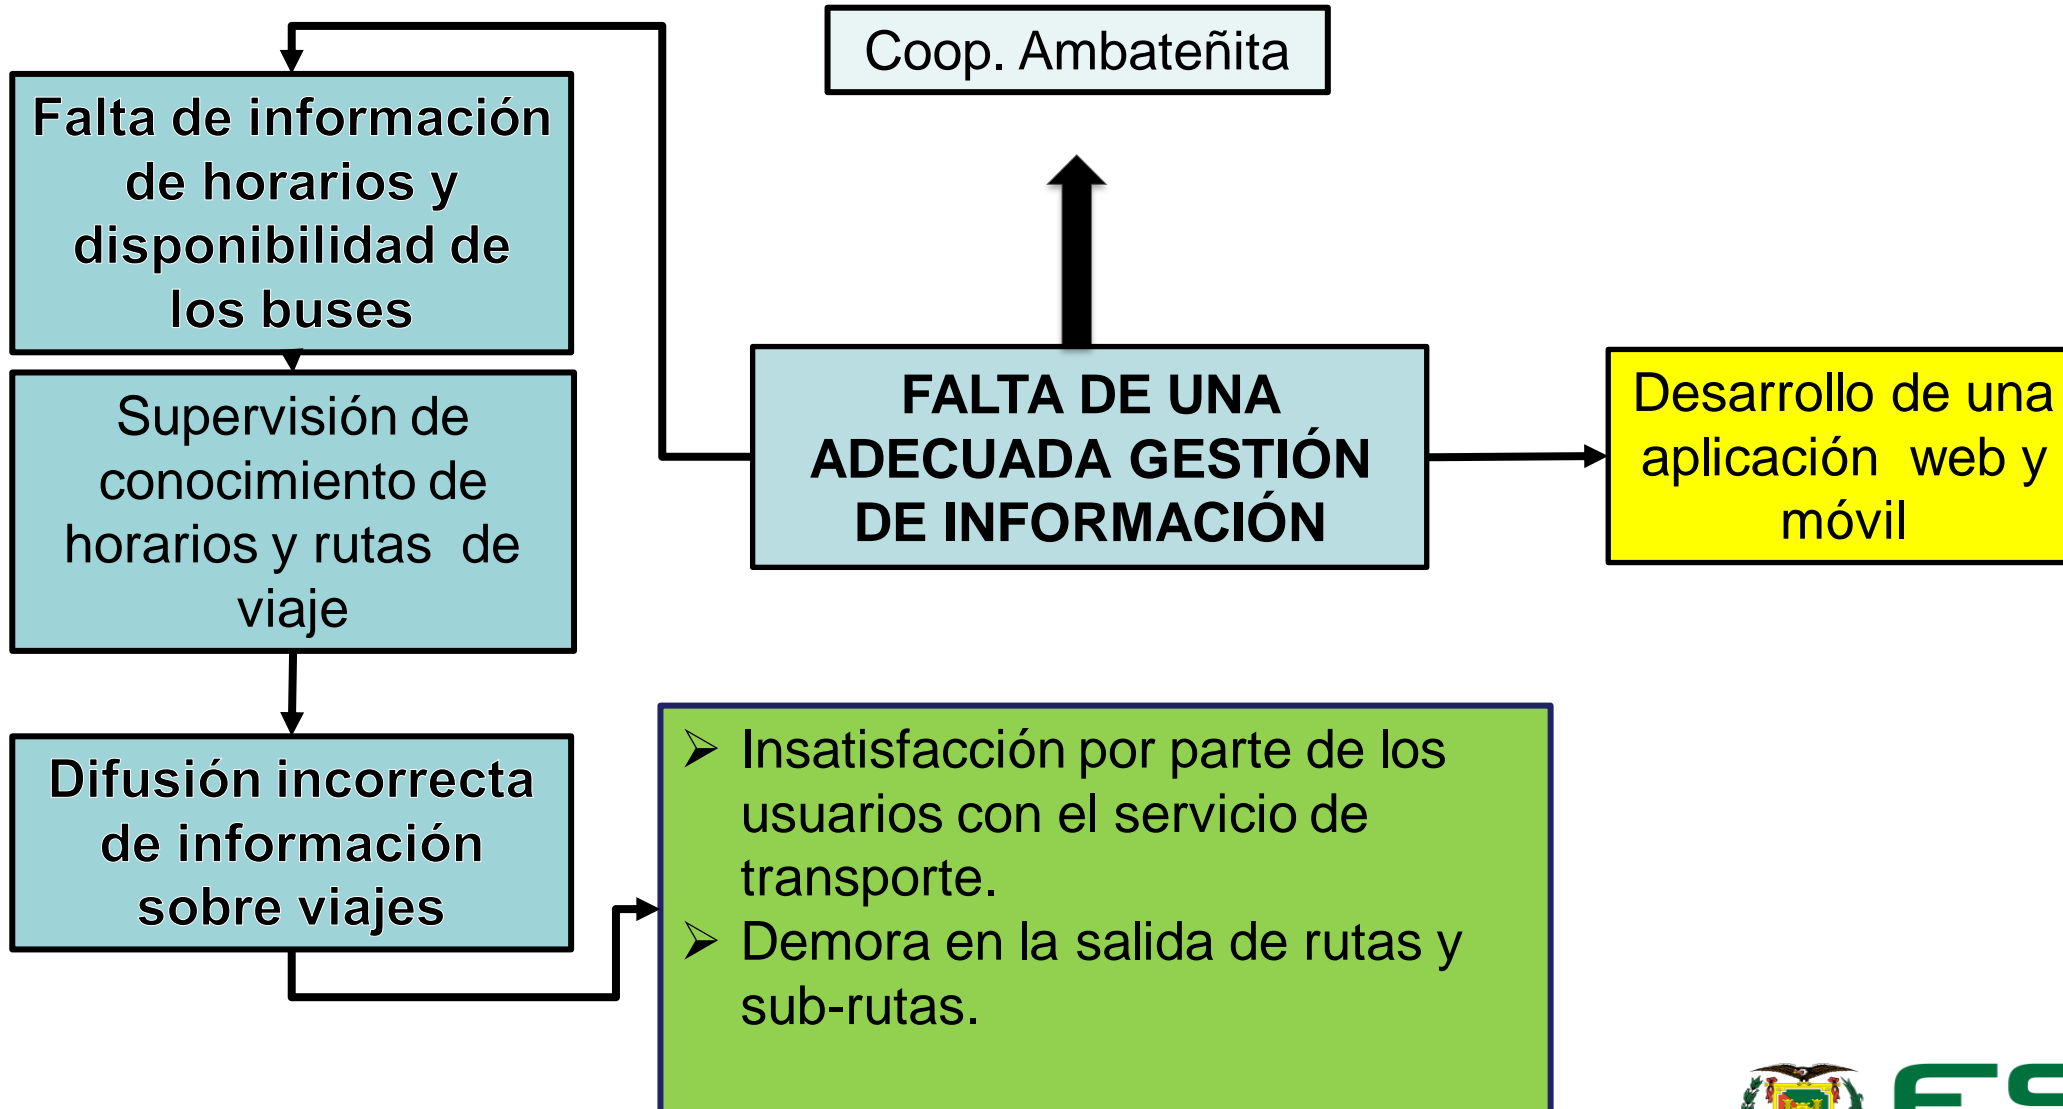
Coop. Ambateñita

Falta de información de horarios y disponibilidad de los buses

Supervisión de conocimiento de horarios y rutas de viaje

Difusión incorrecta de información sobre viajes

FALTA DE UNA ADECUADA GESTIÓN DE INFORMACIÓN

Desarrollo de una aplicación web y móvil

➢ Insatisfacción por parte de los usuarios con el servicio de transporte.
➢ Demora en la salida de rutas y sub-rutas.